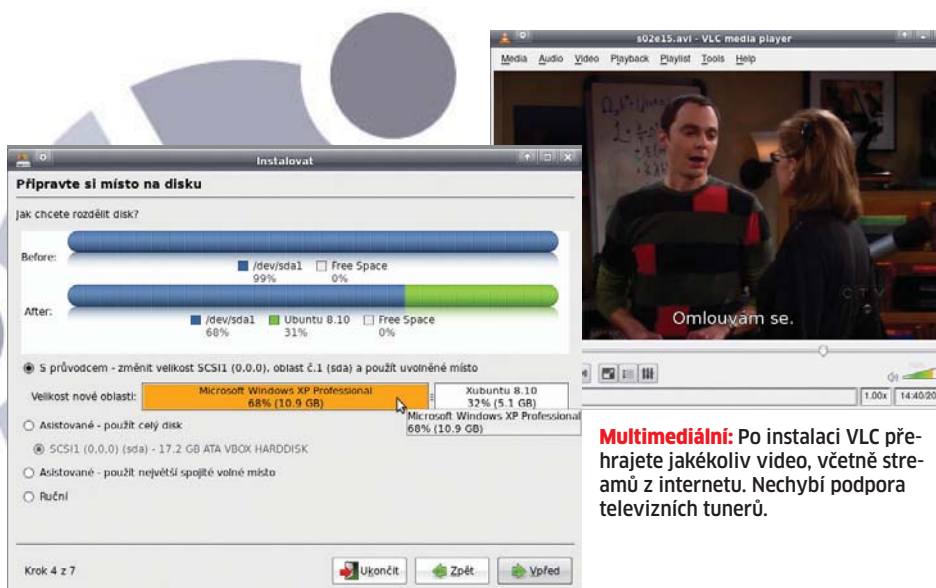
s02e15.avi - VLC media player

Media Audio Video Playback Playlist Tools Help

Omlouvám se.

1.00x 14:40/20

Instalovat

Připravte si místo na disku

Jak chcete rozdělit disk?

Before:

/dev/sda1 99%

Free Space 0%

After:

/dev/sda1 68%

Ubuntu 8.10 31%

Free Space 0%

S průvodcem - změnit velikost SCSI1 (0,0,0), oblast č.1 (sda) a použít uvolněné místo

Velikost nové oblasti:

Microsoft Windows XP Professional 68% (10.9 GB)

Xubuntu 8.10 32% (5.1 GB)

Microsoft Windows XP Professional 68% (10.9 GB)

Asistované - použít celý disk

SCSI1 (0,0,0) (sda) - 17.2 GB ATA VBOX HARDDISK

Asistované - použít největší spojité volné místo

Ruční

Krok 4 z 7

Ukončit

Zpět

Vpřed

**Multimediální:** Po instalaci VLC přehrajete jakékoliv video, včetně streamů z internetu. Nechybí podpora televizních tunerů.